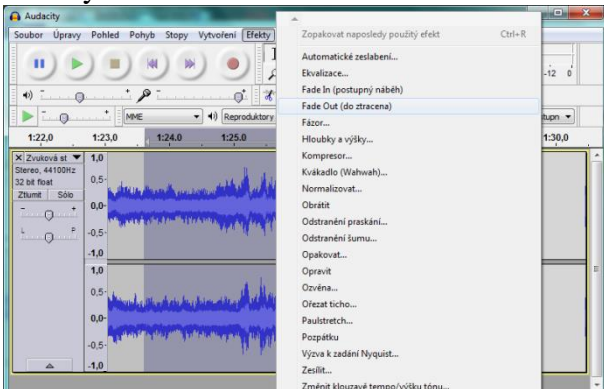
Audacity

Soubor Úpravy Pohled Pohyb Stopy Vytvoření Efekty

Zopakovat naposledy použitý efekt Ctrl+R

Automatické zeslabení...
Ekvalizace...
Fade In (postupný náběh)
Fade Out (do ztracena)
Fázor...
Hloubky a výšky...
Kompresor...
Kvákadlo (Wahwah)...
Normalizovat...
Obrátit
Odstranění praskání...
Odstranění šumu...
Opakovat...
Opravit
Ozvěna...
Ořezat ticho...
Paulstretch...
Pozpátku
Výzva k zadání Nyquist...
Zesílit...
Změnit klouzavé tempo/výšku tónu...

-12 0

MME Reproduktory

tupn

1:22,0 1:23,0 1:24,0 1:25,0 1:30,0

× Zvuková st
Stereo, 44100Hz
32 bit float
Ztlumit Sólo

L P

1,0
0,5
0,0
-0,5
-1,0
1,0
0,5
0,0
-0,5
-1,0